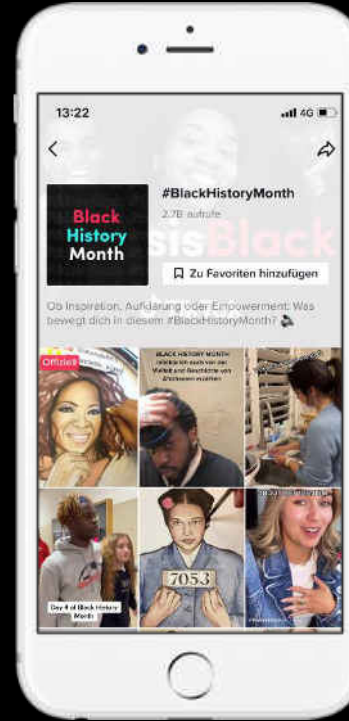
13:22

4G

#BlackHistoryMonth

2,7B aufrufe

Black History Month

sisBlack

Zu Favoriten hinzufügen

Ob Inspiration, Aufklärung oder Empowerment: Was bewegt dich in diesem #BlackHistoryMonth?

Offiziell

BLACK HISTORY MONTH

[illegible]

Day 4 of Black History Month

7053